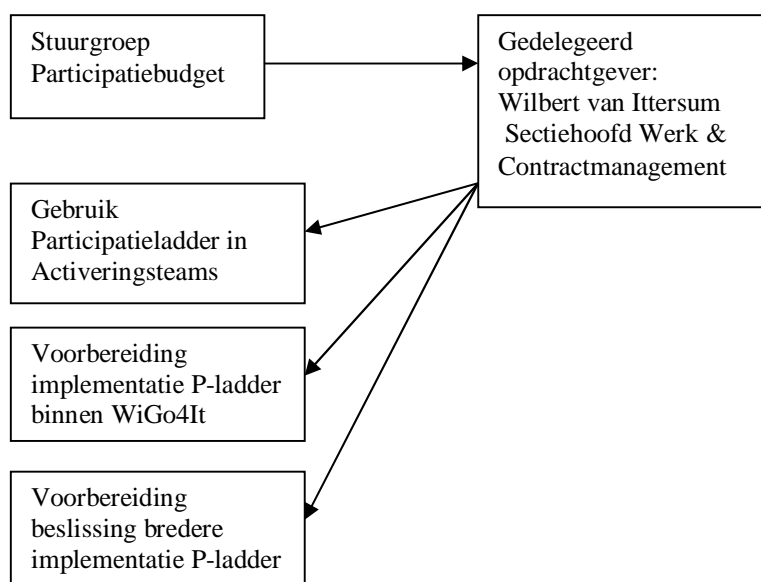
Stuurgroep Participatiebudget

Gedelegeerd opdrachtgever: Wilbert van Ittersum Sectiehoofd Werk & Contractmanagement

Gebruik Participatieladder in Activeringsteams

Voorbereiding implementatie P-ladder binnen WiGo4It

Voorbereiding beslissing bredere implementatie P-ladder